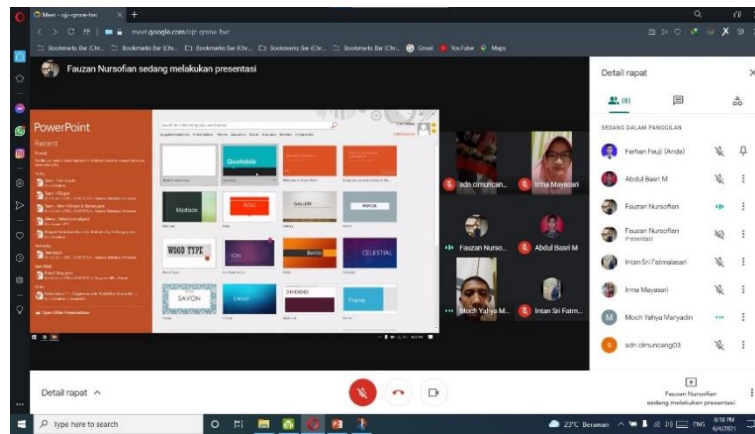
Meet - ojr-qmne-hvc

meet.google.com/ojr-qmne-hvc

Bookmarks Bar (Chr... Bookmarks Bar (Chr... Bookmarks Bar (Chr... Bookmarks Bar (Chr... Bookmarks Bar (Chr... Gmail YouTube Maps

Fauzan Nursofian sedang melakukan presentasi

PowerPoint

Recent

Quotable

Madison

GALLERY

WOOD TYPE

ION

CELESTIAL

SAVON

DIVIDEND

sdn cimuncan...

Irma Mayasari

Fauzan Nurso...

Abdul Basri M

Moch Yahya M...

Intan Sri Fatm...

Detail rapat

SEDANG DALAM PANGGILAN

Farhan Fauji (Anda)

Abdul Basri M

Fauzan Nursofian

Fauzan Nursofian
Presentasi

Intan Sri Fatmalasari

Irma Mayasari

Moch Yahya Meryadin

sdn cimuncang03

Fauzan Nursofian sedang melakukan presentasi

Detail rapat ^

Type here to search

23°C Berawan

ENG

6:18 PM
5/4/2021